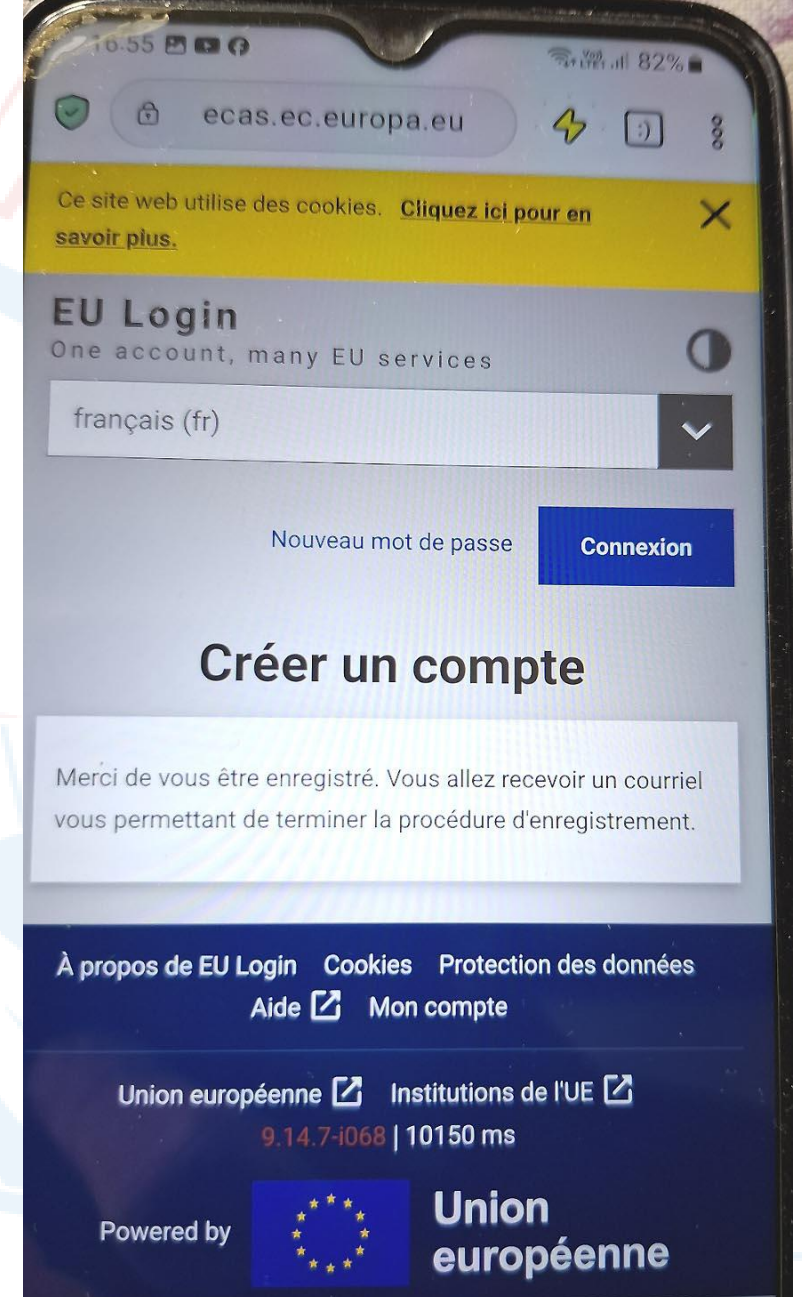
16:55

82%

ecas.ec.europa.eu

Ce site web utilise des cookies. Cliquez ici pour en savoir plus.

EU Login
One account, many EU services

français (fr)

Nouveau mot de passe

Connexion

Créer un compte

Merci de vous être enregistré. Vous allez recevoir un courriel vous permettant de terminer la procédure d'enregistrement.

À propos de EU Login Cookies Protection des données
Aide Mon compte

Union européenne Institutions de l'UE
9.14.7-i068 | 10150 ms

Powered by Union européenne